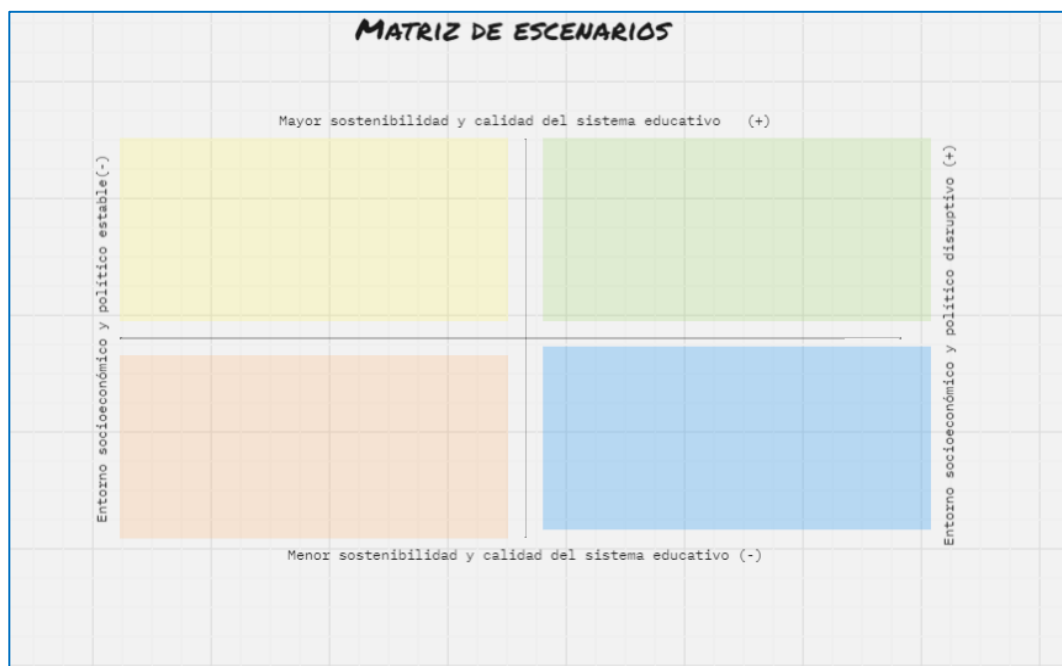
MATRIZ DE ESCENARIOS

Mayor sostenibilidad y calidad del sistema educativo (+)

Entorno socioeconómico y político estable(-)

Entorno socioeconómico y político disruptivo (+)

Menor sostenibilidad y calidad del sistema educativo (-)